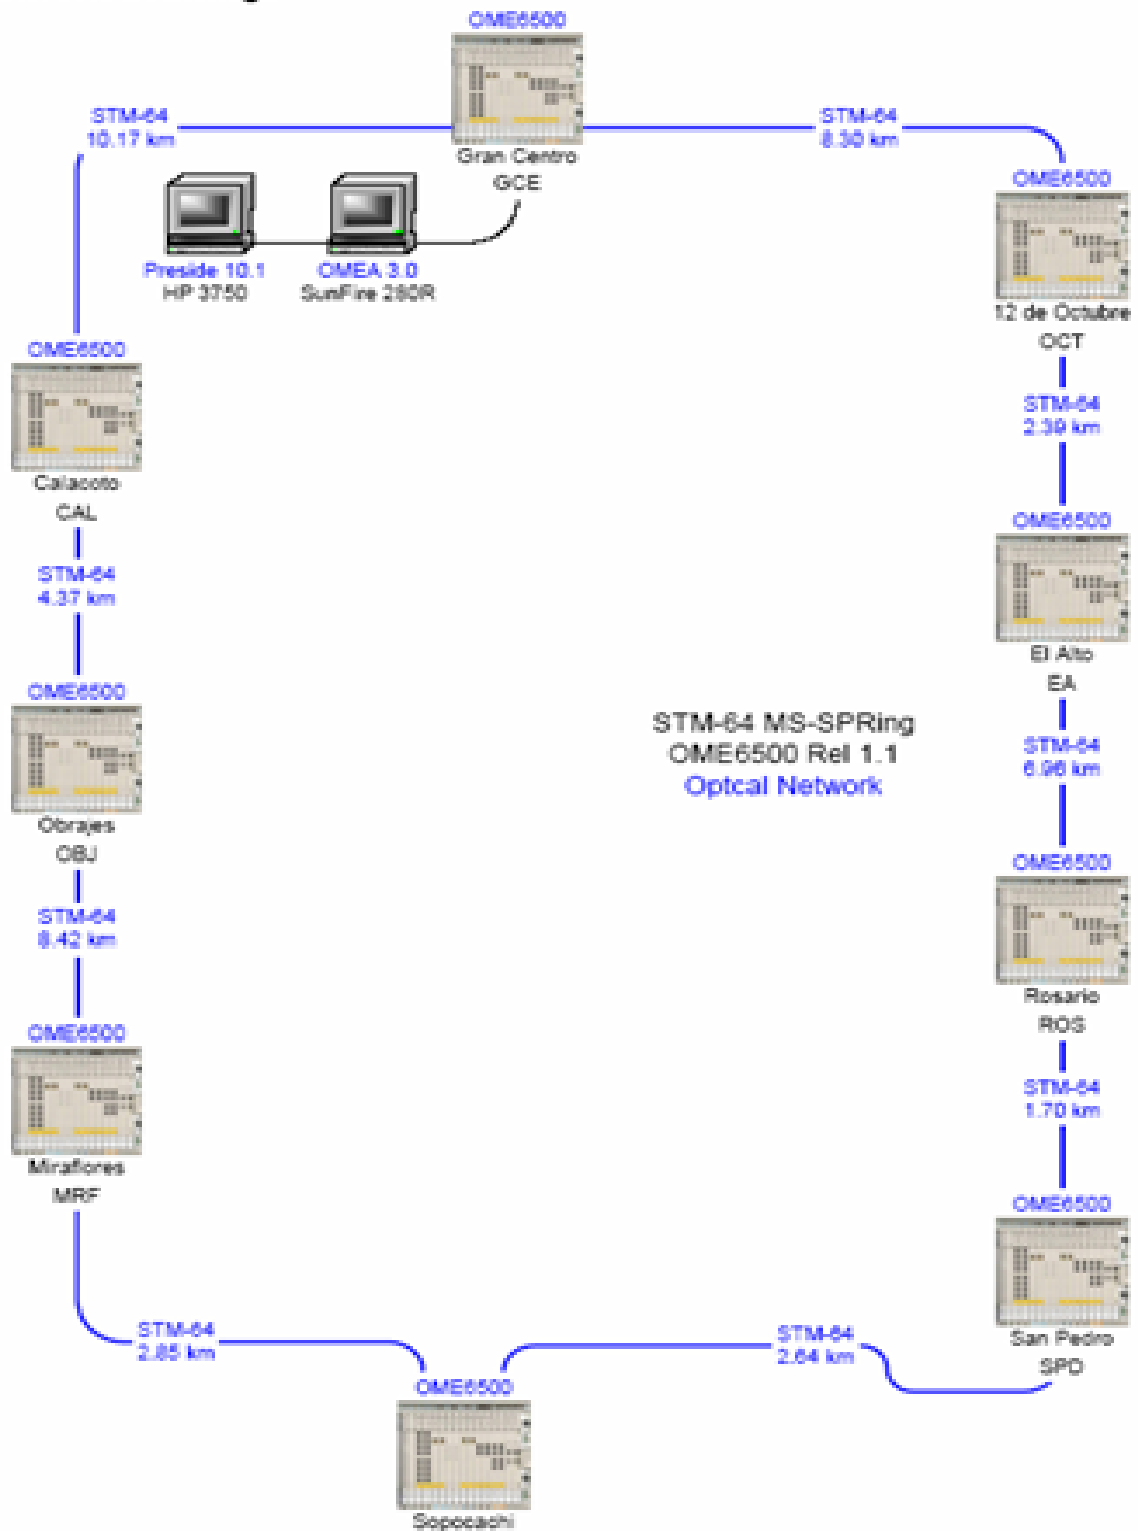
OME6500
Gran Centro
GCE

STM-64
10.17 km

STM-64
8.30 km

Preside 10.1
HP 3750

OMEA 3.0
SunFire 280R

OME6500
12 de Octubre
OCT

OME6500
Calacoto
CAL

STM-64
2.39 km

STM-64
4.37 km

OME6500
El Alto
EA

OME6500
Obrajes
OBJ

STM-64 MS-SPRing
OME6500 Rel 1.1
Optcal Network

STM-64
6.96 km

STM-64
8.42 km

OME6500
Rosario
ROS

OME6500
Miraflores
MRF

STM-64
1.70 km

OME6500
San Pedro
SPD

STM-64
2.85 km

STM-64
2.64 km

OME6500
Sopocachi